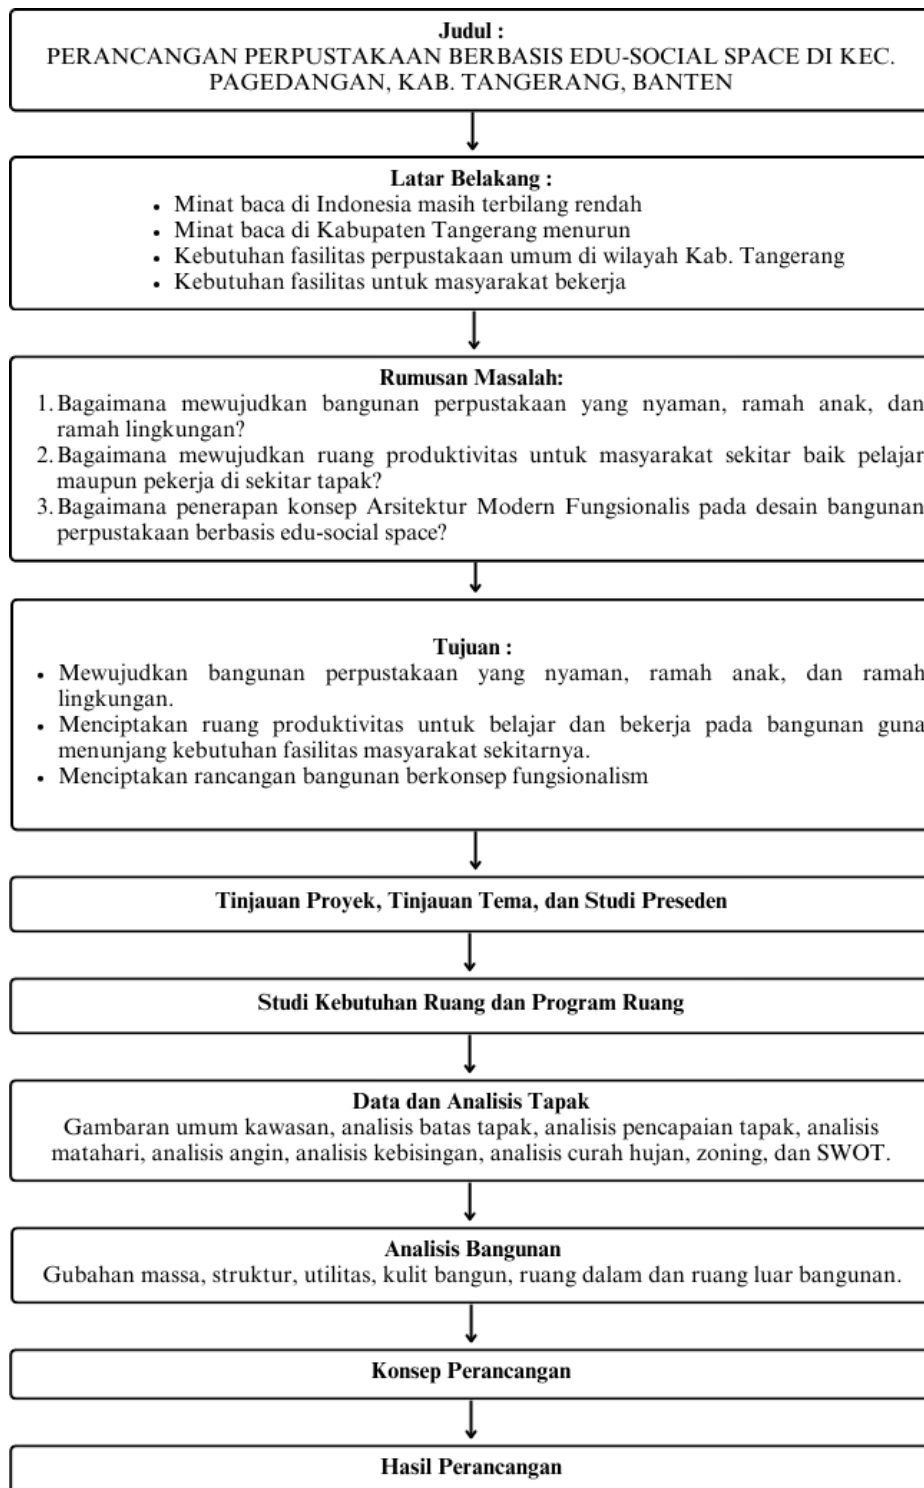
Judul :
PERANCANGAN PERPUSTAKAAN BERBASIS EDU-SOCIAL SPACE DI KEC. PAGEDANGAN, KAB. TANGERANG, BANTEN

Latar Belakang :
• Minat baca di Indonesia masih terbilang rendah
• Minat baca di Kabupaten Tangerang menurun
• Kebutuhan fasilitas perpustakaan umum di wilayah Kab. Tangerang
• Kebutuhan fasilitas untuk masyarakat bekerja

Rumusan Masalah:
1. Bagaimana mewujudkan bangunan perpustakaan yang nyaman, ramah anak, dan ramah lingkungan?
2. Bagaimana mewujudkan ruang produktivitas untuk masyarakat sekitar baik pelajar maupun pekerja di sekitar tapak?
3. Bagaimana penerapan konsep Arsitektur Modern Fungsionalis pada desain bangunan perpustakaan berbasis edu-social space?

Tujuan :
• Mewujudkan bangunan perpustakaan yang nyaman, ramah anak, dan ramah lingkungan.
• Menciptakan ruang produktivitas untuk belajar dan bekerja pada bangunan guna menunjang kebutuhan fasilitas masyarakat sekitarnya.
• Menciptakan rancangan bangunan berkonsep fungsionalism

Tinjauan Proyek, Tinjauan Tema, dan Studi Preseden

Studi Kebutuhan Ruang dan Program Ruang

Data dan Analisis Tapak
Gambaran umum kawasan, analisis batas tapak, analisis pencapaian tapak, analisis matahari, analisis angin, analisis kebisingan, analisis curah hujan, zoning, dan SWOT.

Analisis Bangunan
Gubahan massa, struktur, utilitas, kulit bangun, ruang dalam dan ruang luar bangunan.

Konsep Perancangan

Hasil Perancangan